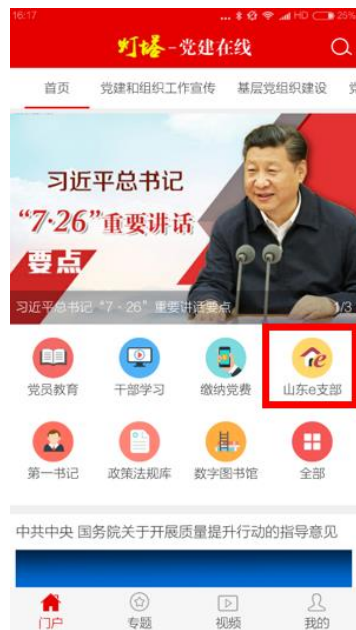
16:17 ... HD 25%
灯塔-党建在线
首页 党建和组织工作宣传 基层党组织建设 党
习近平总书记
"7·26"重要讲话
要点
习近平总书记"7·26"重要讲话要点 1/3
党员教育 干部学习 缴纳党费 山东e支部
第一书记 政策法规库 数字图书馆 全部
中共中央 国务院关于开展质量提升行动的指导意见
门户 专题 视频 我的